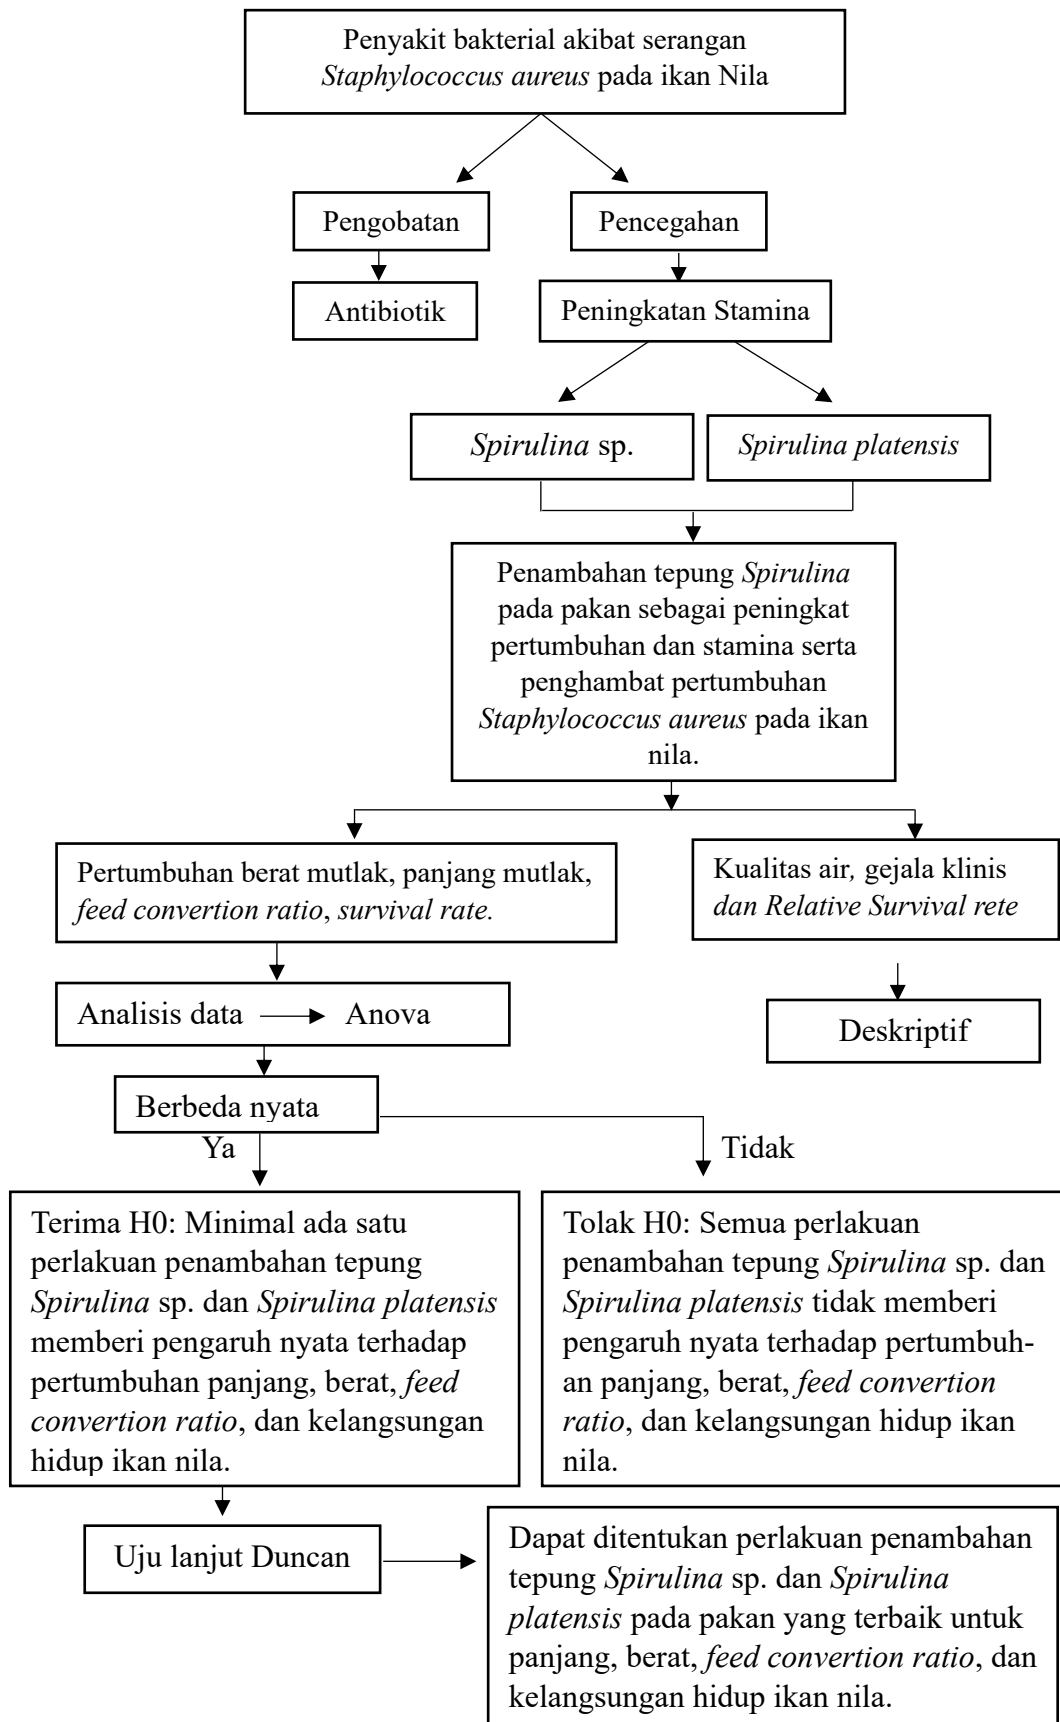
Penyakit bakterial akibat serangan Staphylococcus aureus pada ikan Nila

Pengobatan

Pencegahan

Antibiotik

Peningkatan Stamina

Spirulina sp.

Spirulina platensis

Penambahan tepung Spirulina pada pakan sebagai peningkat pertumbuhan dan stamina serta penghambat pertumbuhan Staphylococcus aureus pada ikan nila.

Pertumbuhan berat mutlak, panjang mutlak, feed convertion ratio, survival rate.

Kualitas air, gejala klinis dan Relative Survival rete

Analisis data → Anova

Deskriptif

Berbeda nyata

Ya

Tidak

Terima H0: Minimal ada satu perlakuan penambahan tepung Spirulina sp. dan Spirulina platensis memberi pengaruh nyata terhadap pertumbuhan panjang, berat, feed convertion ratio, dan kelangsungan hidup ikan nila.

Tolak H0: Semua perlakuan penambahan tepung Spirulina sp. dan Spirulina platensis tidak memberi pengaruh nyata terhadap pertumbuhan panjang, berat, feed convertion ratio, dan kelangsungan hidup ikan nila.

Uju lanjut Duncan

Dapat ditentukan perlakuan penambahan tepung Spirulina sp. dan Spirulina platensis pada pakan yang terbaik untuk panjang, berat, feed convertion ratio, dan kelangsungan hidup ikan nila.